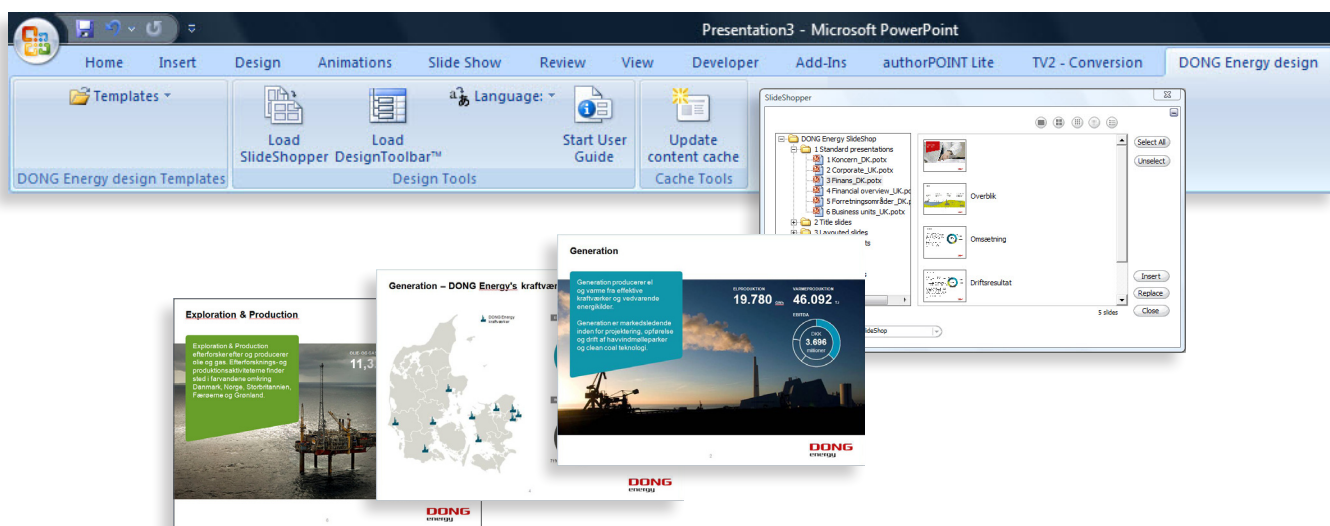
Presentation3 - Microsoft PowerPoint

Home Insert Design Animations Slide Show Review View Developer Add-Ins authorPOINT Lite TV2 - Conversion DONG Energy design

Templates

DONG Energy design Templates

Load SlideShopper

Load DesignToolbar™

Language:

Start User Guide

Design Tools

Update content cache

Cache Tools

SlideShopper

DONG Energy SlideShop
1 Standard presentations
1 Koncern_DK.potx
2 Corporate_UK.potx
3 Finans_DK.potx
4 Financial overview_UK.potx
5 Forretningsområder_DK.potx
6 Business units_UK.potx
2 Title slides
3 Layouted slides

Select All
Unselect

Overblik
Omsætning
Driftsresultat

Insert
Replace
Close

5 slides

lideShop

Exploration & Production

Exploration & Production efterforsker efter og producerer olie og gas. Efterforsknings- og produktionsaktiviteterne finder sted i farvandene omkring Danmark, Norge, Storbritannien, Færøerne og Grønland.

11,3

Generation – DONG Energy's kraftvær

DONG energy

Generation

Generation producerer el og varme fra effektive kraftværker og vedvarende energikilder.

Generation er markedsledende inden for projektering, opførelse og drift af havvindmølleparker og clean coal teknologi.

ELPRODUKTION
19.780

VARMEPRODUKTION
46.092

EBITDA
DKK
3.696
millioner

DONG energy